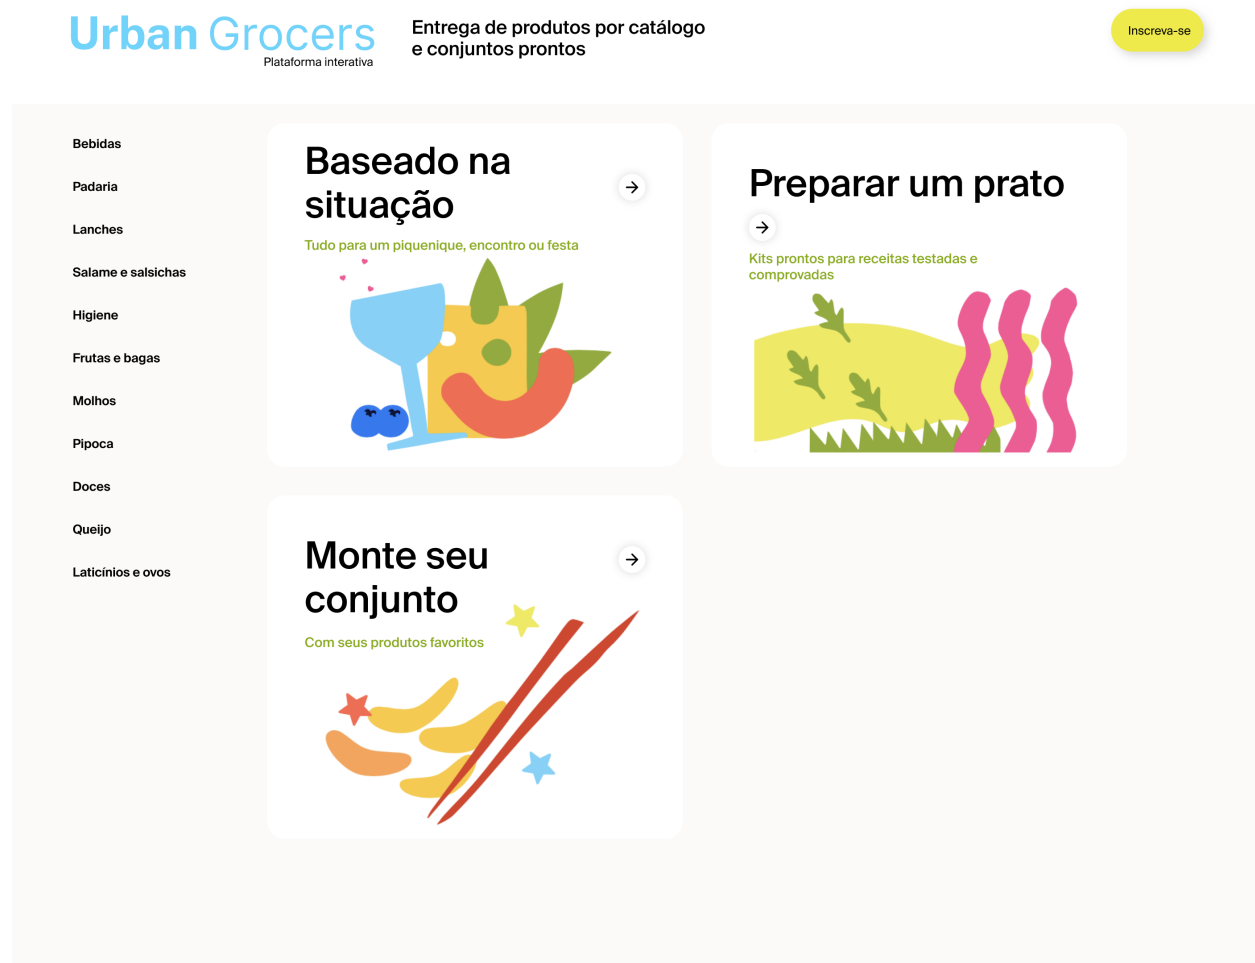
Urban Grocers
Plataforma interativa

Entrega de produtos por catálogo e conjuntos prontos

Inscreva-se

Bebidas

Padaria

Lanches

Salame e salsichas

Higiene

Frutas e bagas

Molhos

Pipoca

Doces

Queijo

Laticínios e ovos

Baseado na situação

Tudo para um piquenique, encontro ou festa

Preparar um prato

Kits prontos para receitas testadas e comprovadas

Monte seu conjunto

Com seus produtos favoritos